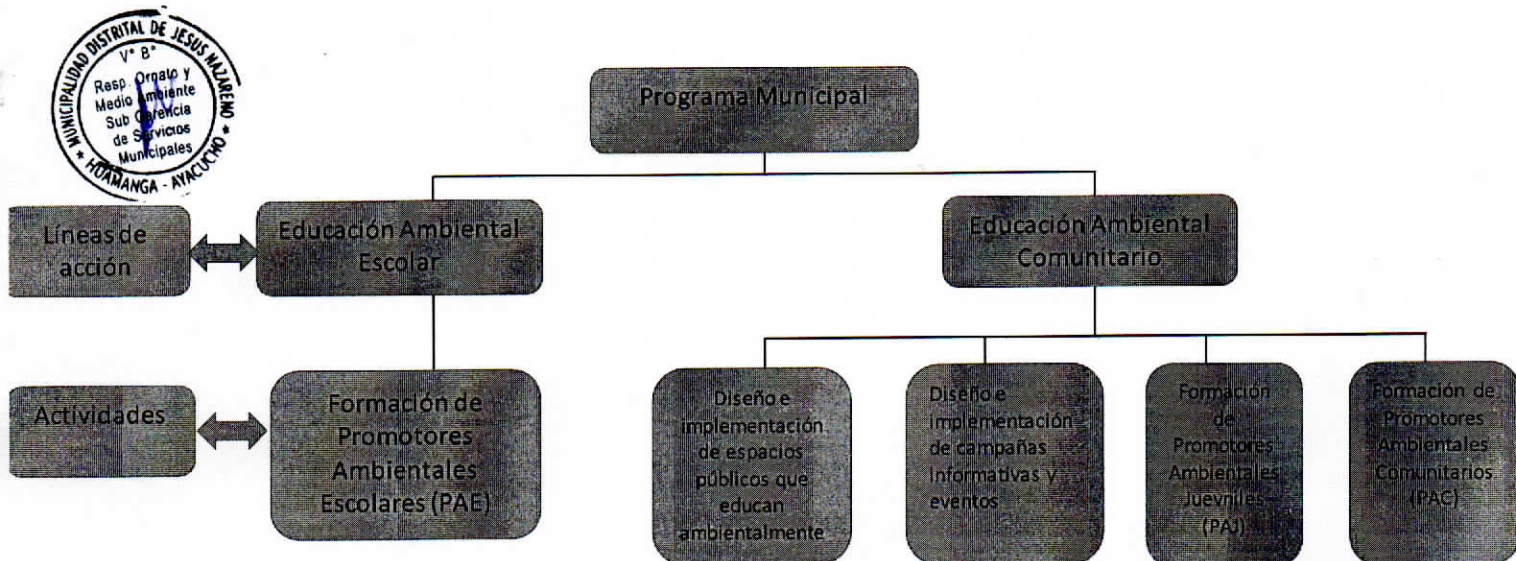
MUNICIPALIDAD DISTRITAL DE JESUS NAZARENO
V° B°
Resp. Ornato y Medio Ambiente Sub Gerencia de Servicios Municipales
HUAMANGA - AYACUCHO

Programa Municipal

Líneas de acción

Educación Ambiental Escolar

Educación Ambiental Comunitario

Actividades

Formación de Promotores Ambientales Escolares (PAE)

Diseño e implementación de espacios públicos que educan ambientalmente

Diseño e implementación de campañas informativas y eventos

Formación de Promotores Ambientales Juevniles (PAJ)

Formación de Promotores Ambientales Comunitarios (PAC)